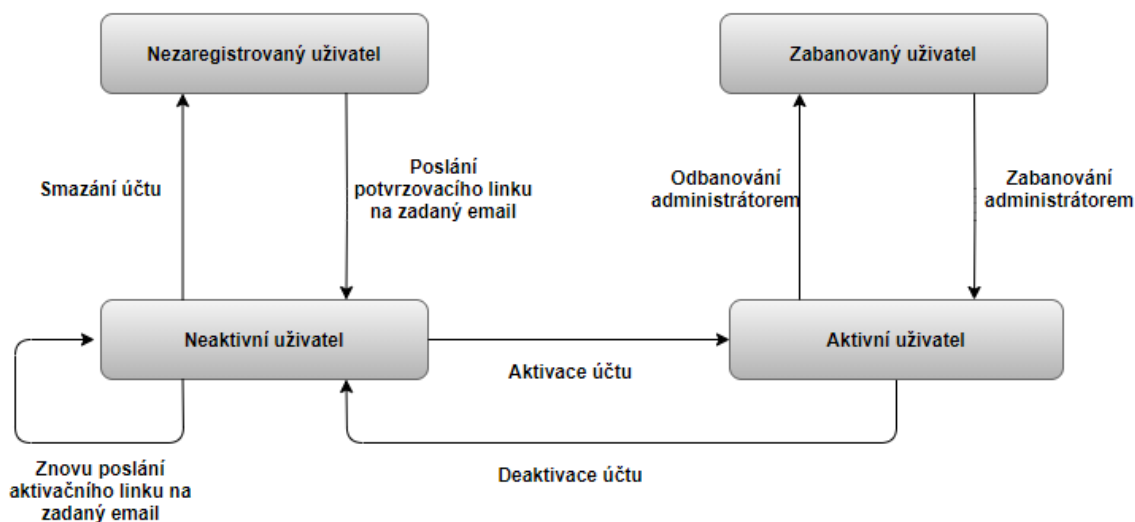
Nezaregistrovaný uživatel

Zabanovaný uživatel

Smazání účtu

Poslání potvrzovacího linku na zadaný email

Odbanování administrátorem

Zabanování administrátorem

Neaktivní uživatel

Aktivace účtu

Aktivní uživatel

Znovu poslání aktivačního linku na zadaný email

Deaktivace účtu